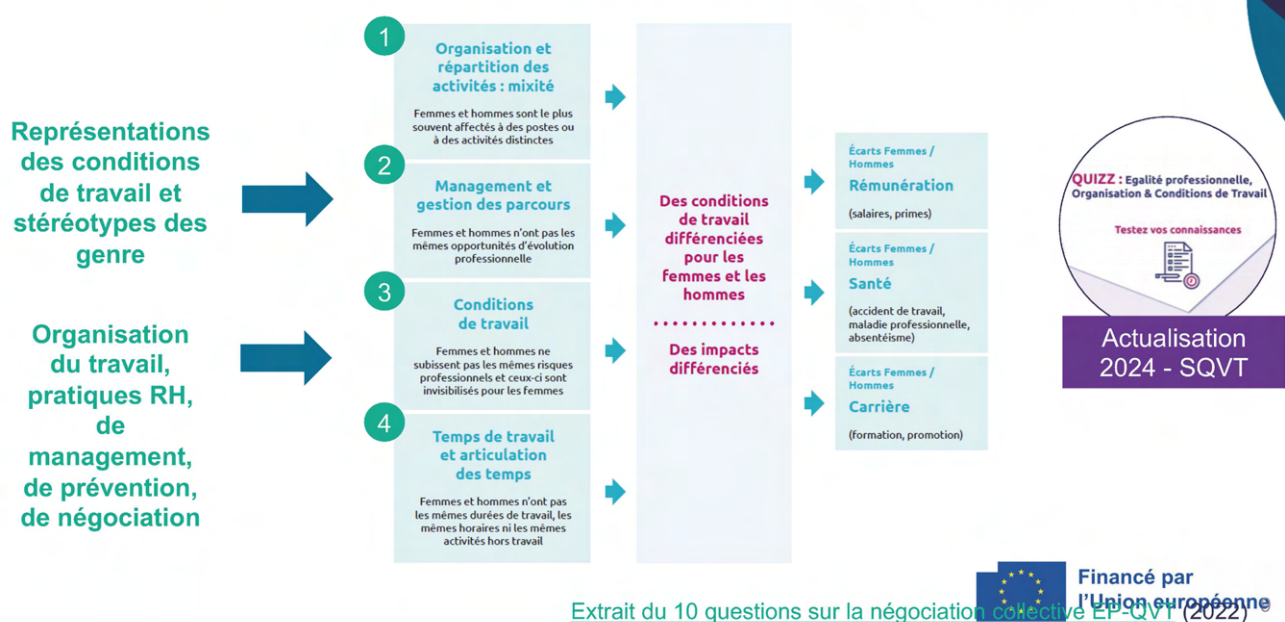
Représentations des conditions de travail et stéréotypes des genre

Organisation du travail, pratiques RH, de management, de prévention, de négociation

1

Organisation et répartition des activités : mixité

Femmes et hommes sont le plus souvent affectés à des postes ou à des activités distinctes

2

Management et gestion des parcours

Femmes et hommes n'ont pas les mêmes opportunités d'évolution professionnelle

3

Conditions de travail

Femmes et hommes ne subissent pas les mêmes risques professionnels et ceux-ci sont invisibilisés pour les femmes

4

Temps de travail et articulation des temps

Femmes et hommes n'ont pas les mêmes durées de travail, les mêmes horaires ni les mêmes activités hors travail

Des conditions de travail différenciées pour les femmes et les hommes

Des impacts différenciés

Écarts Femmes / Hommes

Rémunération

(salaires, primes)

Écarts Femmes / Hommes

Santé

(accident de travail, maladie professionnelle, absentéisme)

Écarts Femmes / Hommes

Carrière

(formation, promotion)

QUIZZ : Egalité professionnelle, Organisation & Conditions de Travail

Testez vos connaissances

Actualisation 2024 - SQVT

Financé par l'Union européenne

Extrait du 10 questions sur la négociation collective EP-QVT (2022)